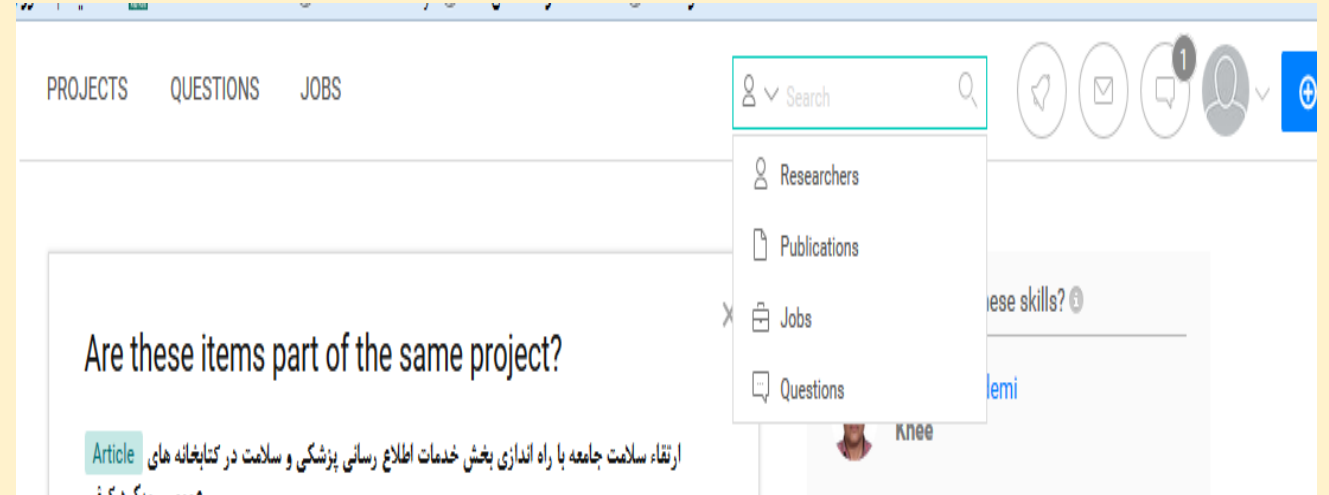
PROJECTS QUESTIONS JOBS

Search

1

Researchers

Publications

Jobs

Questions

Are these items part of the same project?

Article ارتقاء سلامت جامعه با راه اندازی بخش خدمات اطلاع رسانی پزشکی و سلامت در کتابخانه های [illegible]

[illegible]ese skills?

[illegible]lemi

Khee